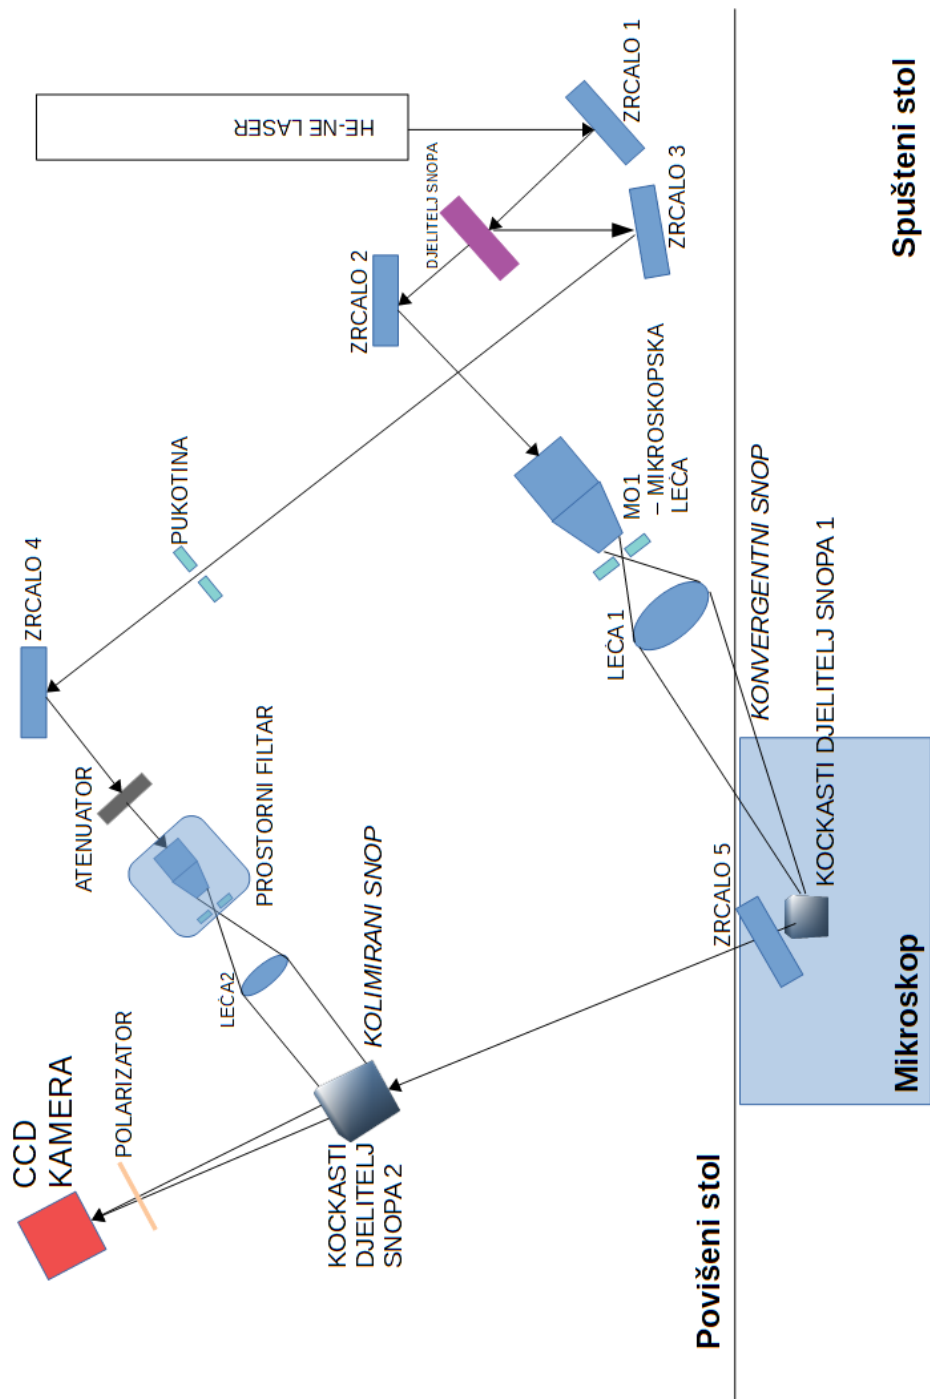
HE-NE LASER

ZRCALO 1

ZRCALO 3

DJELITELJ SNOPA

ZRCALO 2

Spušteni stol

PUKOTINA

MO1 – MIKROSKOPSKA LEĆA

KONVERGENTNI SNOP

ZRCALO 4

LEĆA 1

KOCKASTI DJELITELJ SNOPA 1

ATENUATOR

PROSTORNI FILTAR

KOLIMIRANI SNOP

ZRCALO 5

LEĆA2

POLARIZATOR

CCD KAMERA

KOCKASTI DJELITELJ SNOPA 2

Mikroskop

Povišeni stol